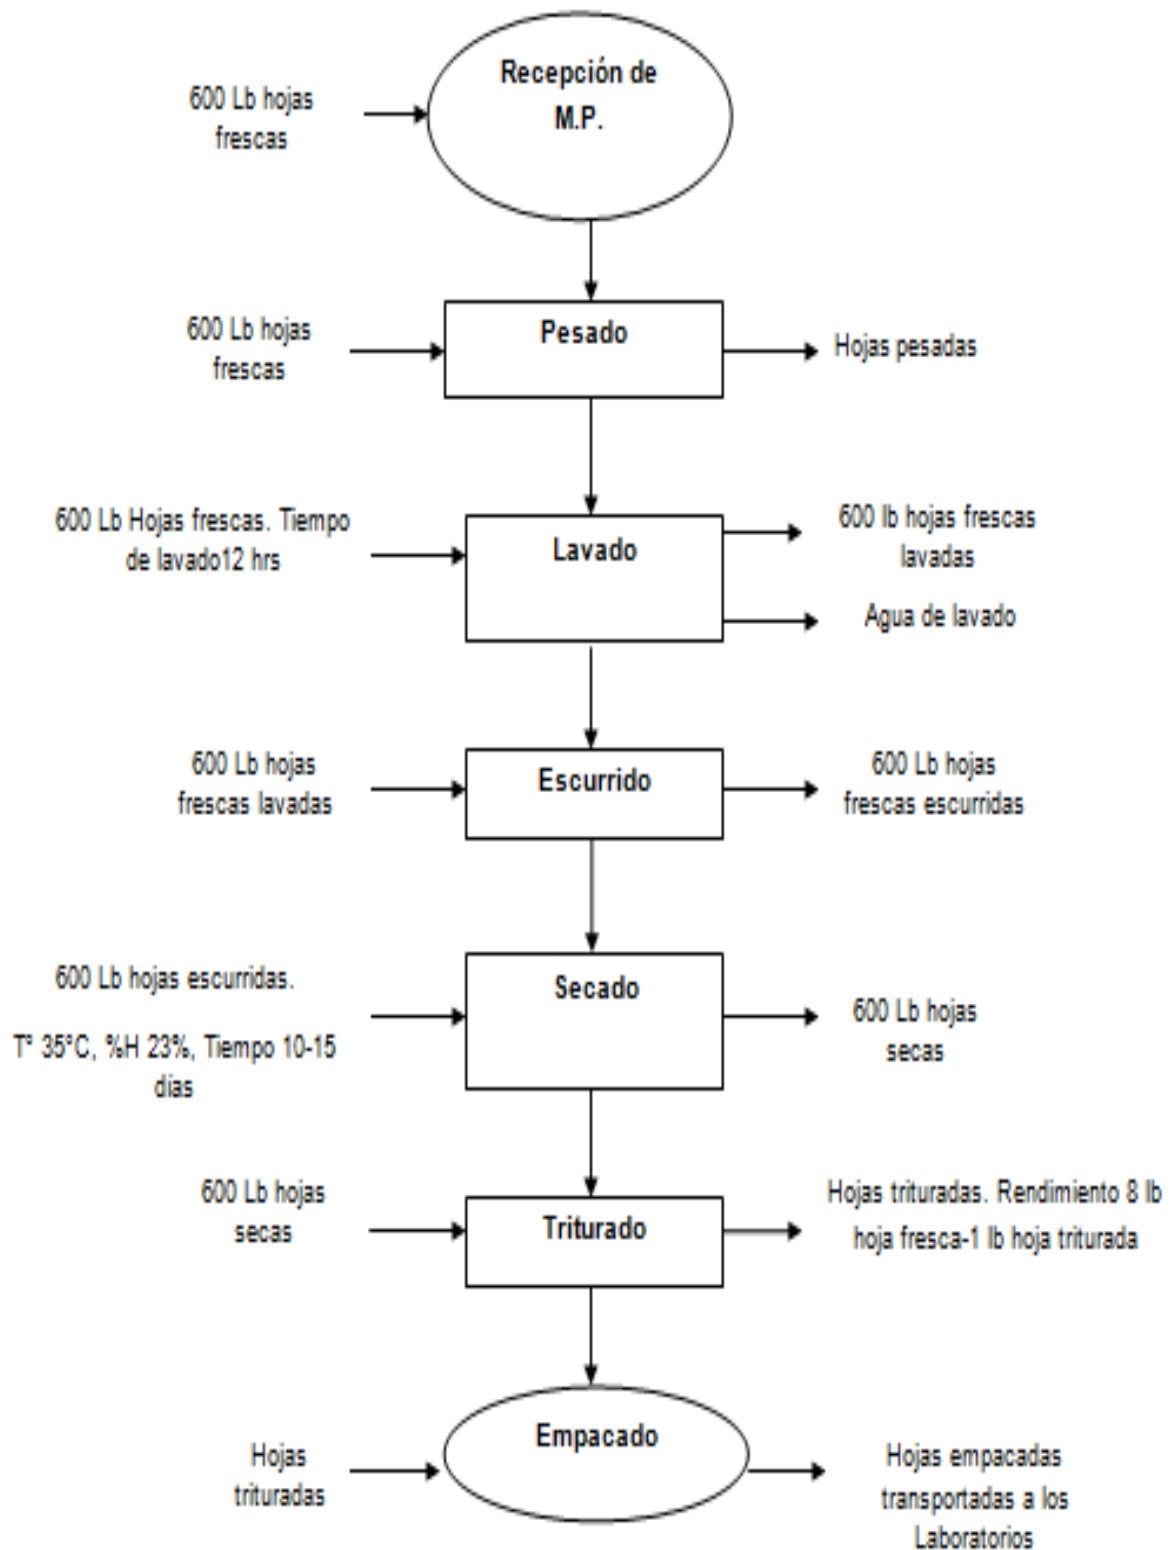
600 Lb hojas frescas

Recepción de M.P.

600 Lb hojas frescas

Pesado

Hojas pesadas

600 Lb Hojas frescas. Tiempo de lavado12 hrs

Lavado

600 lb hojas frescas lavadas

Agua de lavado

600 Lb hojas frescas lavadas

Escurrido

600 Lb hojas frescas escurridas

600 Lb hojas escurridas.

T° 35°C, %H 23%, Tiempo 10-15 dias

Secado

600 Lb hojas secas

600 Lb hojas secas

Triturado

Hojas trituradas. Rendimiento 8 lb hoja fresca-1 lb hoja triturada

Hojas trituradas

Empacado

Hojas empacadas transportadas a los Laboratorios